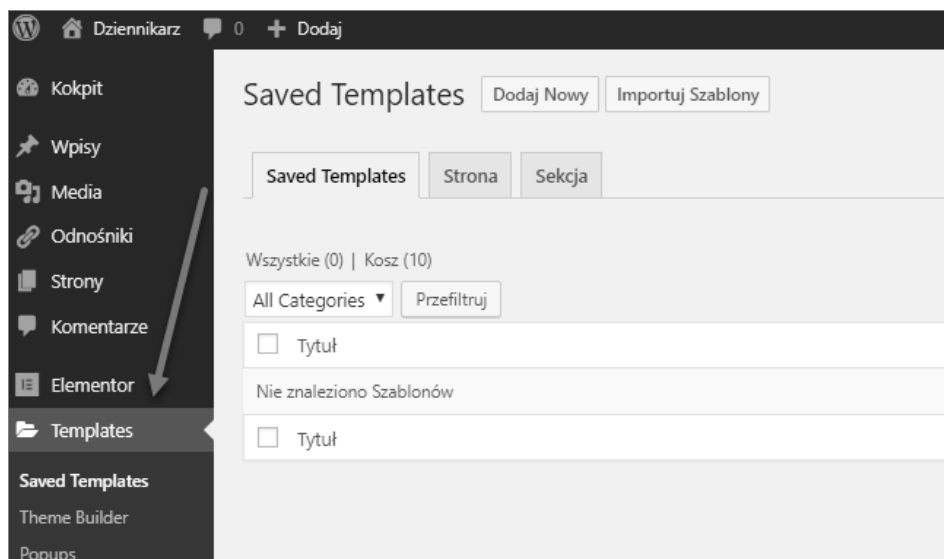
Dziennikarz 0 Dodaj

Kokpit
Wpisy
Media
Odnośniki
Strony
Komentarze
Elementor
Templates
Saved Templates
Theme Builder
Popups

Saved Templates Dodaj Nowy Importuj Szablony

Saved Templates Strona Sekcja

Wszystkie (0) | Kosz (10)

All Categories ▼ Przefiltruj

Tytuł

Nie znaleziono Szablonów

Tytuł